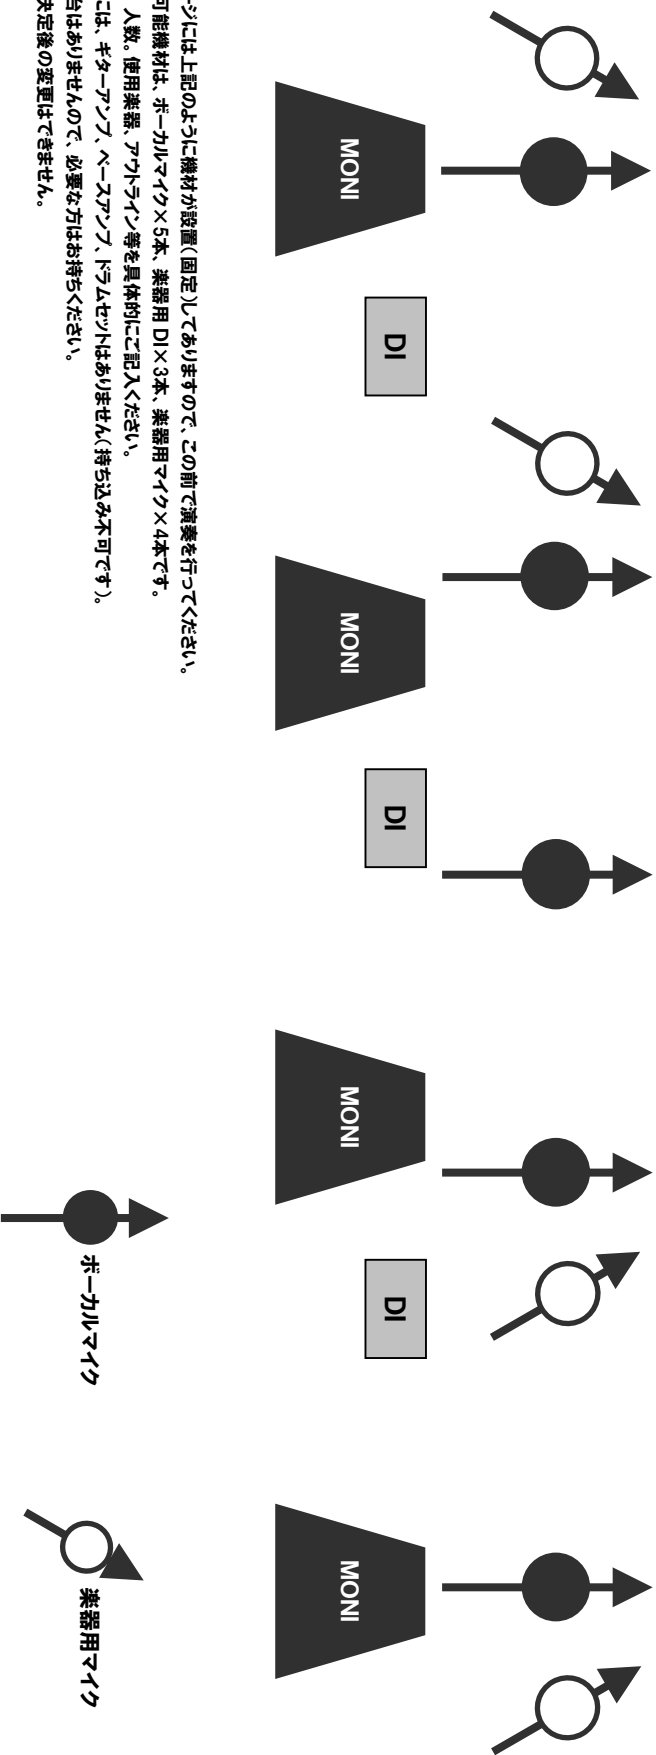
MONI

DI

MONI

DI

MONI

DI

MONI

ボーカルマイク

楽器用マイク

ージには上記のように機材が設置（固定）してありますので、この前で演奏を行ってください。
可能機材は、ボーカルマイク×5本、楽器用 DI×3本、楽器用マイク×4本です。
人数、使用楽器、アウトライン等を具体的にご記入ください。
には、ギターアンプ、ベースアンプ、ドラムセットはありません（持ち込み不可です）。
台はありませんので、必要な方はお持ちください。
決定後の変更はできません。